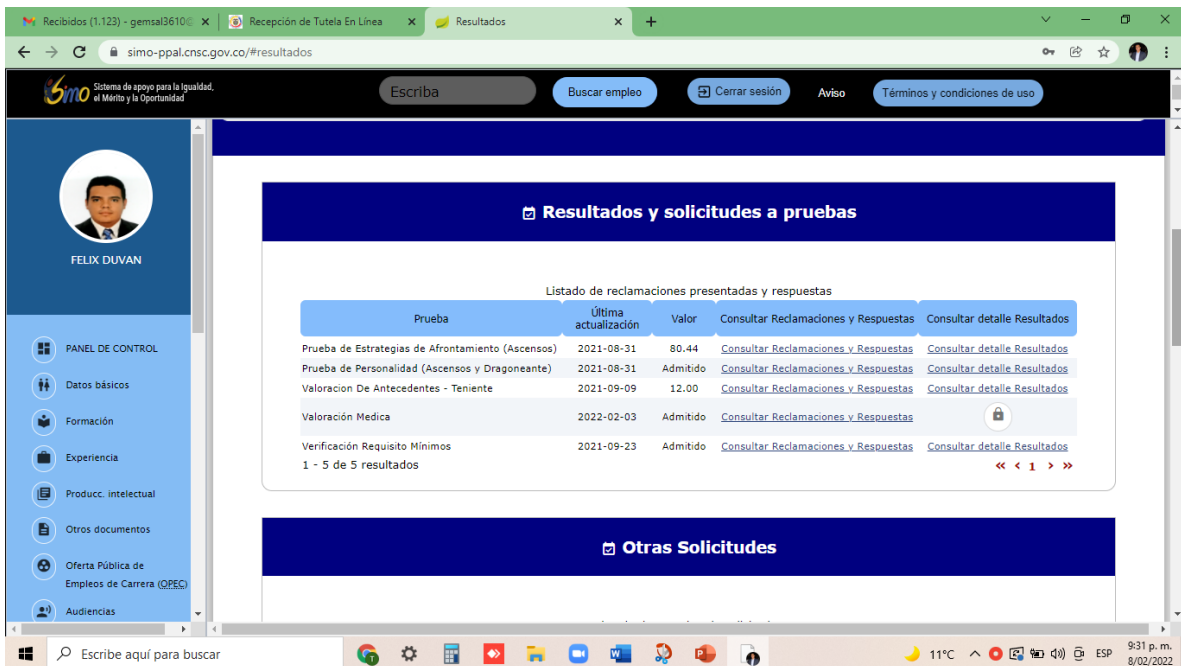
Recibidos (1.123) - gemsal3610@ ×
Recepción de Tutela En Línea ×
Resultados ×
+

simo-ppal.cnsc.gov.co/#resultados

SIMO Sistema de apoyo para la Igualdad, el Mérito y la Oportunidad
Escriba
Buscar empleo
Cerrar sesión
Aviso
Términos y condiciones de uso

FELIX DUVAN

PANEL DE CONTROL
Datos básicos
Formación
Experiencia
Producc. intelectual
Otros documentos
Oferta Pública de Empleos de Carrera (OPEC)
Audiencias

Resultados y solicitudes a pruebas

Listado de reclamaciones presentadas y respuestas

| Prueba | Última actualización | Valor | Consultar Reclamaciones y Respuestas | Consultar detalle Resultados |
|---|---|---|---|---|
| Prueba de Estrategias de Afrontamiento (Ascensos) | 2021-08-31 | 80.44 | Consultar Reclamaciones y Respuestas | Consultar detalle Resultados |
| Prueba de Personalidad (Ascensos y Dragoneante) | 2021-08-31 | Admitido | Consultar Reclamaciones y Respuestas | Consultar detalle Resultados |
| Valoracion De Antecedentes - Teniente | 2021-09-09 | 12.00 | Consultar Reclamaciones y Respuestas | Consultar detalle Resultados |
| Valoración Medica | 2022-02-03 | Admitido | Consultar Reclamaciones y Respuestas | |
| Verificación Requisito Mínimos | 2021-09-23 | Admitido | Consultar Reclamaciones y Respuestas | Consultar detalle Resultados |

1 - 5 de 5 resultados
« ‹ 1 › »

Otras Solicitudes

Escribe aquí para buscar
11°C ESP 9:31 p. m. 8/02/2022